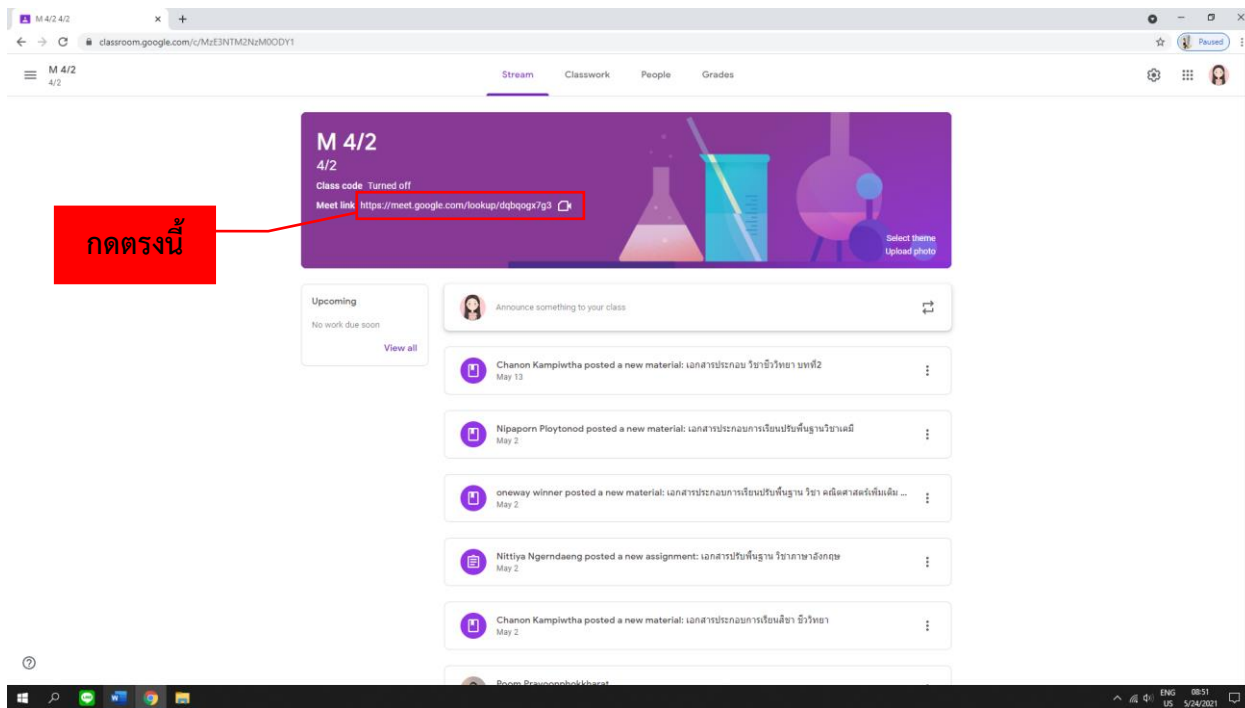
M 4/2 4/2
classroom.google.com/c/MzE3NTM2NzM0ODY1
Paused

M 4/2
4/2

Stream Classwork People Grades

M 4/2
4/2
Class code Turned off
Meet link https://meet.google.com/lookup/dqbqogx7g3

กดตรงนี้

Select theme
Upload photo

Upcoming
No work due soon
View all

Announce something to your class

Chanon Kampiwtha posted a new material: เอกสารประกอบ วิชาชีววิทยา บทที่2
May 13

Nipaporn Ploytonod posted a new material: เอกสารประกอบการเรียนปรับพื้นฐานวิชาเคมี
May 2

oneway winner posted a new material: เอกสารประกอบการเรียนปรับพื้นฐาน วิชา คณิตศาสตร์เพิ่มเติม ...
May 2

Nittiya Ngerndaeng posted a new assignment: เอกสารปรับพื้นฐาน วิชาภาษาอังกฤษ
May 2

Chanon Kampiwtha posted a new material: เอกสารประกอบการเรียนวิชา ชีววิทยา
May 2

Poom Prayoonphokkharat

ENG US 08:51 5/24/2021